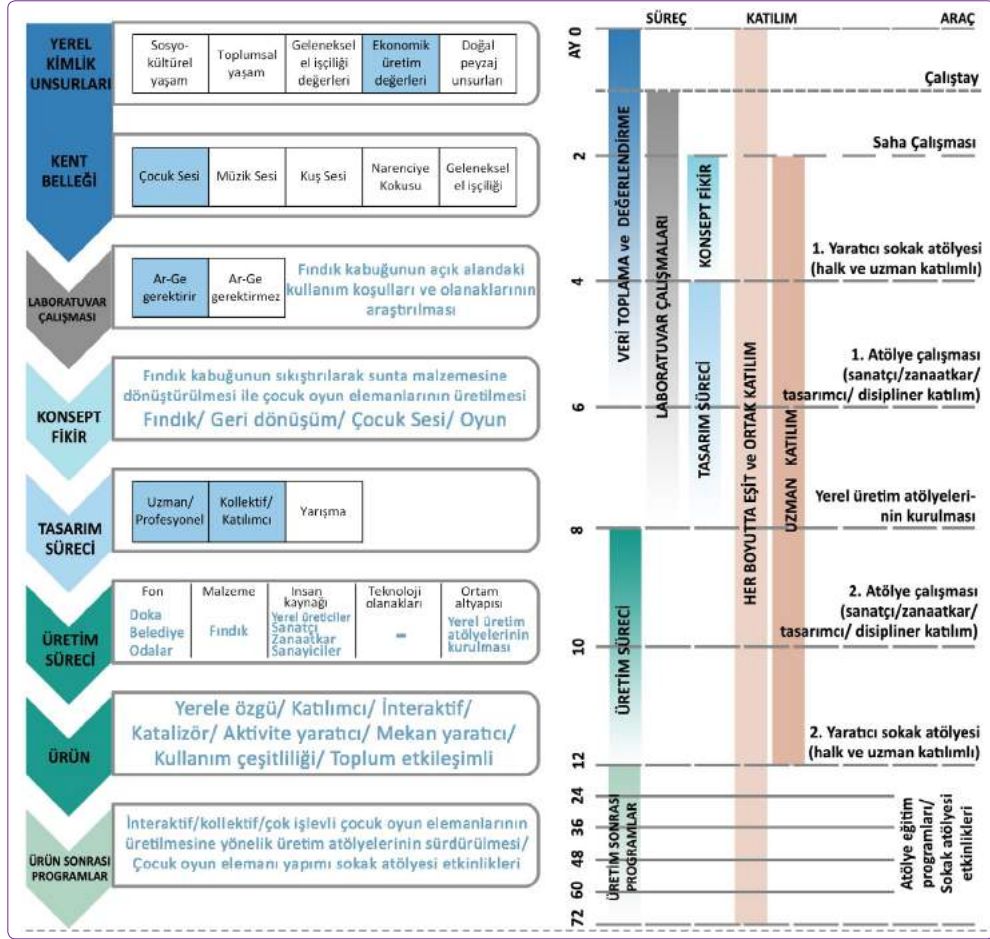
YEREL KİMLİK UNSURLARI

| Sosyo-kültürel yaşam | Toplumsal yaşam | Geleneksel el işçiliği değerleri | Ekonomik üretim değerleri | Doğal peyzaj unsurları |
|---|---|---|---|---|

KENT BELLEĞİ

| Çocuk Sesi | Müzik Sesi | Kuş Sesi | Narenciye Kokusu | Geleneksel el işçiliği |
|---|---|---|---|---|

LABORATUVAR ÇALIŞMASI

| Ar-Ge gerektirir | Ar-Ge gerektirmez |
|---|---|

Fındık kabuğunun açık alandaki kullanım koşulları ve olanaklarının araştırılması

KONSEPT FİKİR

Fındık kabuğunun sıkıştırılarak sunta malzemesine dönüştürülmesi ile çocuk oyun elemanlarının üretilmesi
Fındık/ Geri dönüşüm/ Çocuk Sesi/ Oyun

TASARIM SÜRECİ

| Uzman/ Profesyonel | Kollektif/ Katılımcı | Yarışma |
|---|---|---|

ÜRETİM SÜRECİ

| Fon | Malzeme | İnsan kaynağı | Teknoloji olanakları | Ortam altyapısı |
|---|---|---|---|---|
| Doka Belediye Odalar | Fındık | Yerel üreticiler Sanatçı Zanaatkar Sanayiciler | - | Yerel üretim atölyelerinin kurulması |

ÜRÜN

Yerele özgü/ Katılımcı/ İnteraktif/ Katalizör/ Aktivite yaratıcı/ Mekan yaratıcı/ Kullanım çeşitliliği/ Toplum etkileşimli

ÜRÜN SONRASI PROGRAMLAR

İnteraktif/kollektif/çok işlevli çocuk oyun elemanlarının üretilmesine yönelik üretim atölyelerinin sürdürülmesi/ Çocuk oyun elemanı yapımı sokak atölyesi etkinlikleri

SÜREÇ KATILIM ARAÇ

AY 0
2
4
6
8
10
12
24
36
48
60
72

VERİ TOPLAMA ve DEĞERLENDİRME
LABORATUVAR ÇALIŞMALARI
KONSEPT FİKİR
TASARIM SÜRECİ
ÜRETİM SÜRECİ
ÜRETİM SONRASI PROGRAMLAR
HER BOYUTTA EŞİT ve ORTAK KATILIM
UZMAN KATILIM

Çalıştay
Saha Çalışması
1. Yaratıcı sokak atölyesi (halk ve uzman katılımlı)
1. Atölye çalışması (sanatçı/zanaatkar/ tasarımcı/ disipliner katılım)
Yerel üretim atölyelerinin kurulması
2. Atölye çalışması (sanatçı/zanaatkar/ tasarımcı/ disipliner katılım)
2. Yaratıcı sokak atölyesi (halk ve uzman katılımlı)
Atölye eğitim programları/ Sokak atölyesi etkinlikleri